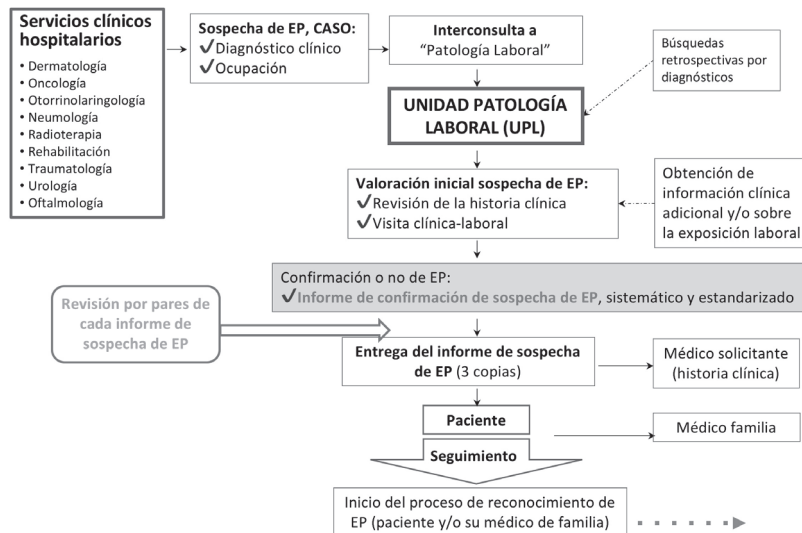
Servicios clínicos hospitalarios
• Dermatología
• Oncología
• Otorrinolaringología
• Neumología
• Radioterapia
• Rehabilitación
• Traumatología
• Urología
• Oftalmología

Sospecha de EP, CASO:
✓Diagnóstico clínico
✓Ocupación

Interconsulta a "Patología Laboral"

Búsquedas retrospectivas por diagnósticos

UNIDAD PATOLOGÍA LABORAL (UPL)

Valoración inicial sospecha de EP:
✓Revisión de la historia clínica
✓Visita clínica-laboral

Obtención de información clínica adicional y/o sobre la exposición laboral

Confirmación o no de EP:
✓Informe de confirmación de sospecha de EP, sistemático y estandarizado

Revisión por pares de cada informe de sospecha de EP

Entrega del informe de sospecha de EP (3 copias)

Médico solicitante (historia clínica)

Paciente

Médico familia

Seguimiento

Inicio del proceso de reconocimiento de EP (paciente y/o su médico de familia)